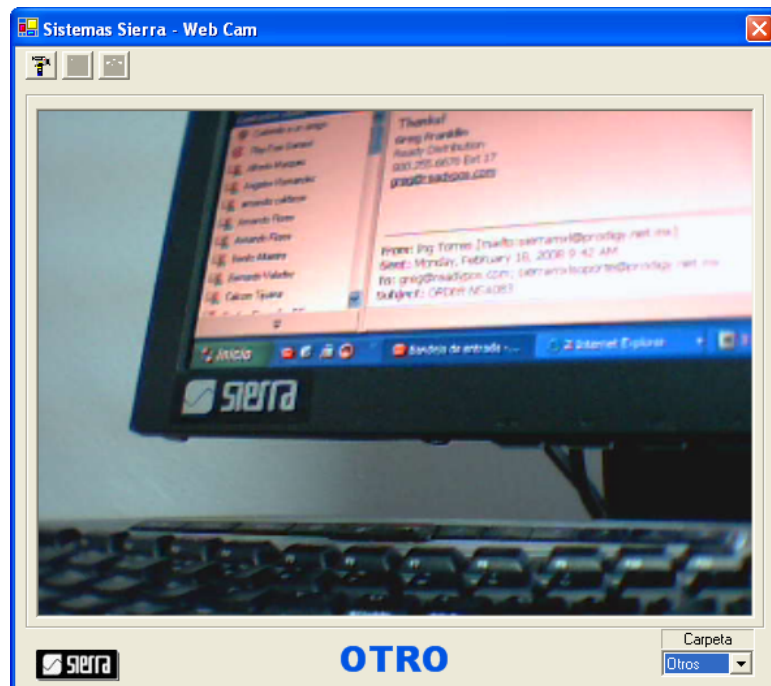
Sistemas Sierra - Web Cam

Thanks!
Greg Franklin
Ready Distribution
800.255.6678 Ext 17
greg@readypos.com

From: Ing Torres [mailto:sierrarnl@prodigy.net.mx]
Sent: Monday, February 18, 2008 9:42 AM
To: greg@readypos.com; sierrarnlsoporte@prodigy.net.mx
Subject: ORDER NEA083

Inicio
Bandeja de entrada
2 Internet Explorer

sierra

sierra

OTRO

Carpeta
Otros